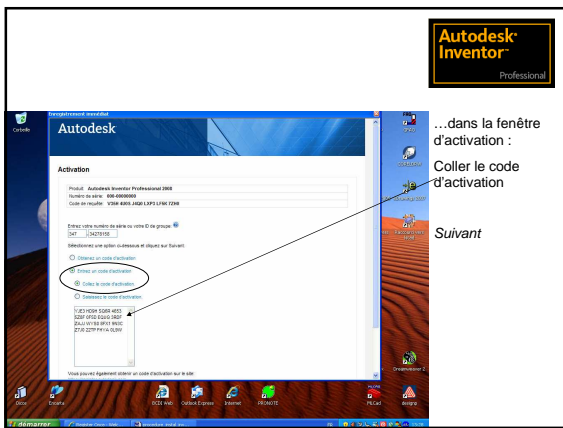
Autodesk® Inventor™
Professional

Enregistrement immédiat

Autodesk

Activation

Produit : Autodesk Inventor Professional 2008
Numéro de série : 000-00000000
Code de requête : V38W 4X0S J4Q0 LXP3 LF6K 7Z90

Entrez votre numéro de série ou votre ID de groupe :
347 34279158

Sélectionnez une option ci-dessous et cliquez sur Suivant.

Obtenez un code d'activation
Entrez un code d'activation
Collez le code d'activation
Saisissez le code d'activation

VJE3 HD0H SQ6R 4653
EZ6F 0F5D EQ4G 3RDF
ZAJJ WY5S 9FX1 9N3C
Z7J0 Z2TF FAYA 0L9W

Vous pouvez également obtenir un code d'activation sur le site

…dans la fenêtre d'activation :

Coller le code d'activation

Suivant

Corbeille
Cisco
Encarta
BCDI Web
Outlook Express
Internet
PRONOTE
FilCad
designp
Orcalmoneur 2
démarrer
Neighbor Cisco - Mab...
procedure_install_inv...